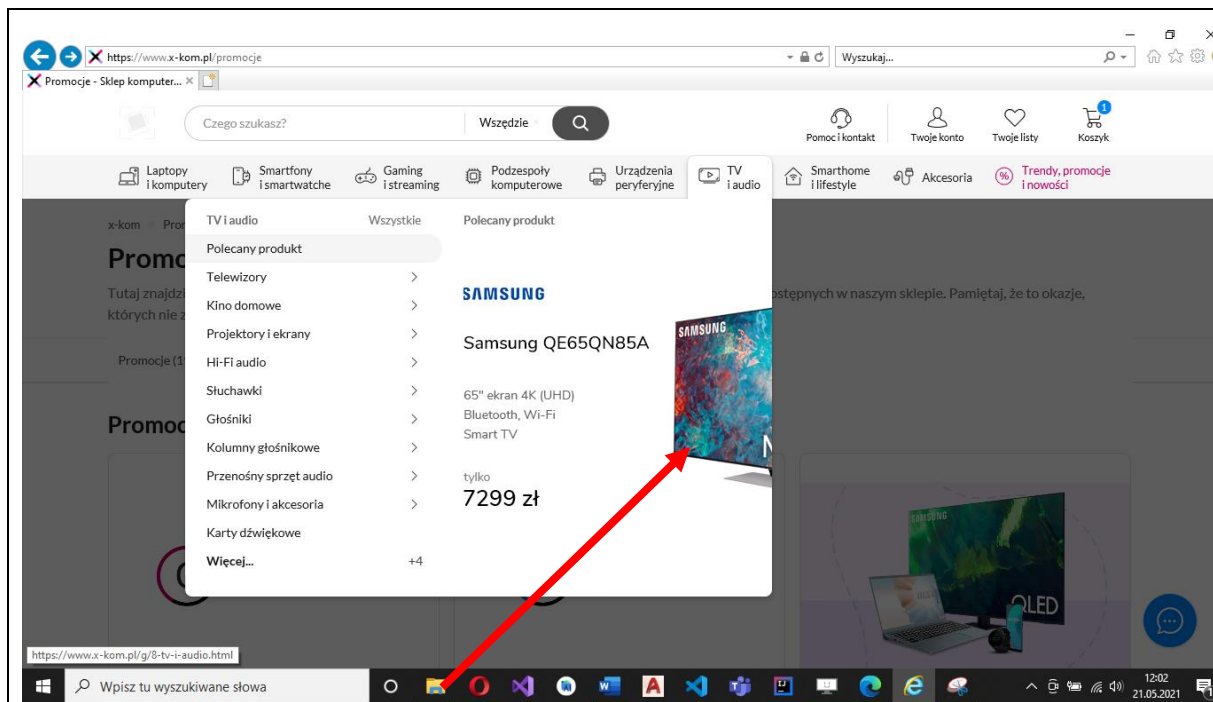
https://www.x-kom.pl/promocje
Wyszukaj...
Promocje - Sklep komputer... ×

Czego szukasz?
Wszędzie
Pomoc i kontakt
Twoje konto
Twoje listy
1
Koszyk

Laptopy i komputery
Smartfony i smartwatche
Gaming i streaming
Podzespoły komputerowe
Urządzenia peryferyjne
TV i audio
Smarthome i lifestyle
Akcesoria
Trendy, promocje i nowości

x-kom
Promo
Tutaj znajdzi
których nie z
Promocje (1
Promoc

...ostępnych w naszym sklepie. Pamiętaj, że to okazje,

TV i audio
Wszystkie
Polecany produkt
Polecany produkt
Telewizory
Kino domowe
Projektory i ekrany
Hi-Fi audio
Słuchawki
Głośniki
Kolumny głośnikowe
Przenośny sprzęt audio
Mikrofony i akcesoria
Karty dźwiękowe
Więcej...
+4

SAMSUNG
Samsung QE65QN85A
65" ekran 4K (UHD)
Bluetooth, Wi-Fi
Smart TV
tylko
7299 zł
SAMSUNG

SAMSUNG
QLED

https://www.x-kom.pl/g/8-tv-i-audio.html
Wpisz tu wyszukiwane słowa
12:02
21.05.2021